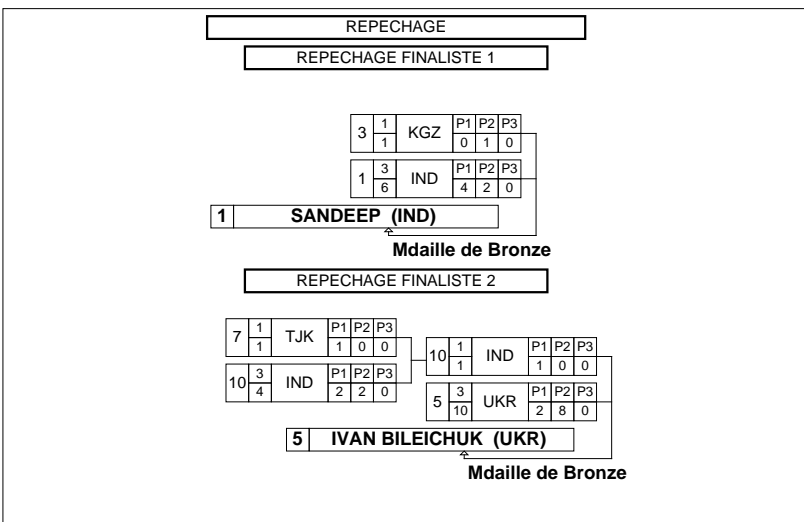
REPECHAGE

REPECHAGE FINALISTE 1

3 $\frac{1}{1}$ KGZ

| P1 | P2 | P3 |
|---|---|---|
| 0 | 1 | 0 |

1 $\frac{3}{6}$ IND

| P1 | P2 | P3 |
|---|---|---|
| 4 | 2 | 0 |

1 SANDEEP (IND)

Mdaille de Bronze

REPECHAGE FINALISTE 2

7 $\frac{1}{1}$ TJK

| P1 | P2 | P3 |
|---|---|---|
| 1 | 0 | 0 |

10 $\frac{3}{4}$ IND

| P1 | P2 | P3 |
|---|---|---|
| 2 | 2 | 0 |

10 $\frac{1}{1}$ IND

| P1 | P2 | P3 |
|---|---|---|
| 1 | 0 | 0 |

5 $\frac{3}{10}$ UKR

| P1 | P2 | P3 |
|---|---|---|
| 2 | 8 | 0 |

5 IVAN BILEICHUK (UKR)

Mdaille de Bronze